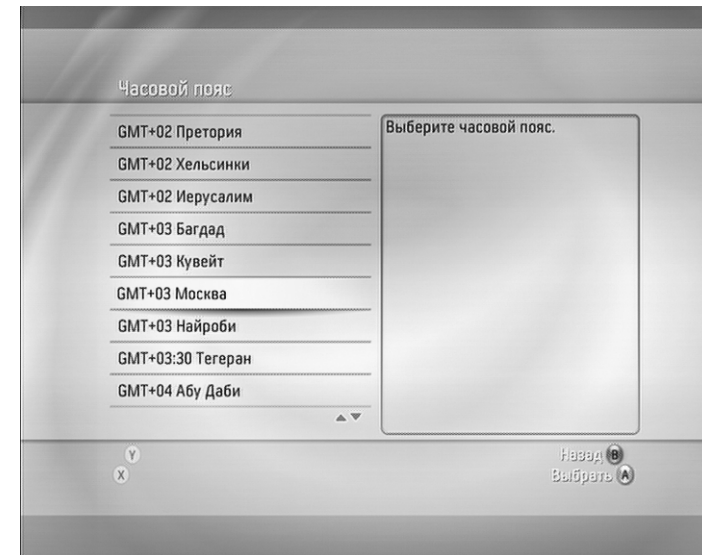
Часовой пояс

GMT+02 Претория
GMT+02 Хельсинки
GMT+02 Иерусалим
GMT+03 Багдад
GMT+03 Кувейт
GMT+03 Москва
GMT+03 Найроби
GMT+03:30 Тегеран
GMT+04 Абу Даби

Выберите часовой пояс.

Y
X
Назад B
Выбрать A